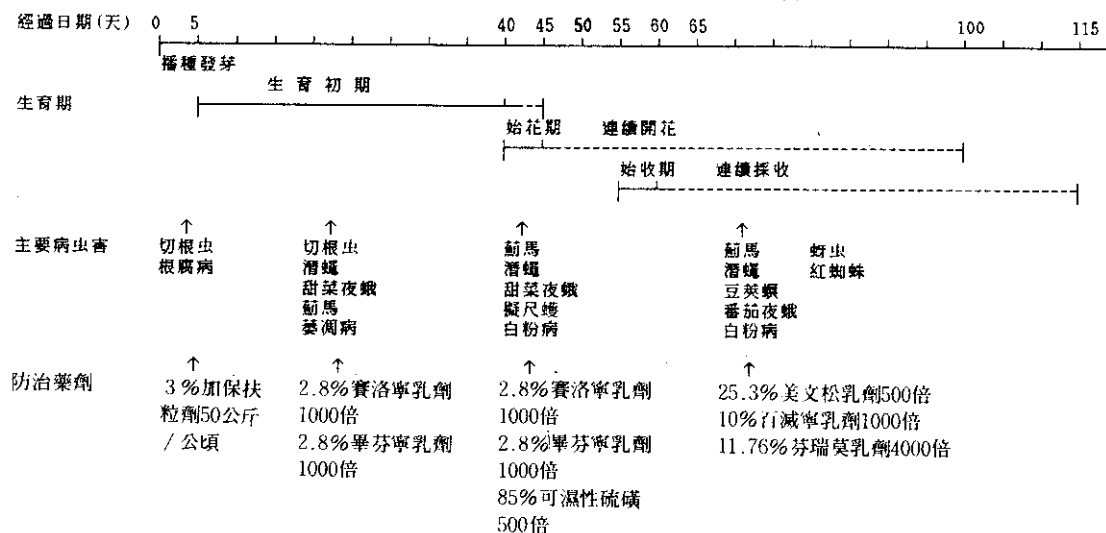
經過日期(天) 0 5 40 45 50 55 60 65 100 115

播種發芽

生育期

生育初期

始花期 連續開花

始收期 連續採收

主要病虫害

↑
切根虫
根腐病

↑
切根虫
潛蠅
甜菜夜蛾
薊馬
萎凋病

↑
薊馬
潛蠅
甜菜夜蛾
擬尺蠖
白粉病

↑
薊馬
潛蠅
豆莢螟
番茄夜蛾
白粉病

蚜虫
紅蜘蛛

防治藥劑

↑
3%加保扶粒劑50公斤/公頃

↑
2.8%賽洛寧乳劑1000倍
2.8%畢芬寧乳劑1000倍

↑
2.8%賽洛寧乳劑1000倍
2.8%畢芬寧乳劑1000倍
85%可濕性硫磺500倍

↑
25.3%美文松乳劑500倍
10%百滅寧乳劑1000倍
11.76%芬瑞莫乳劑4000倍